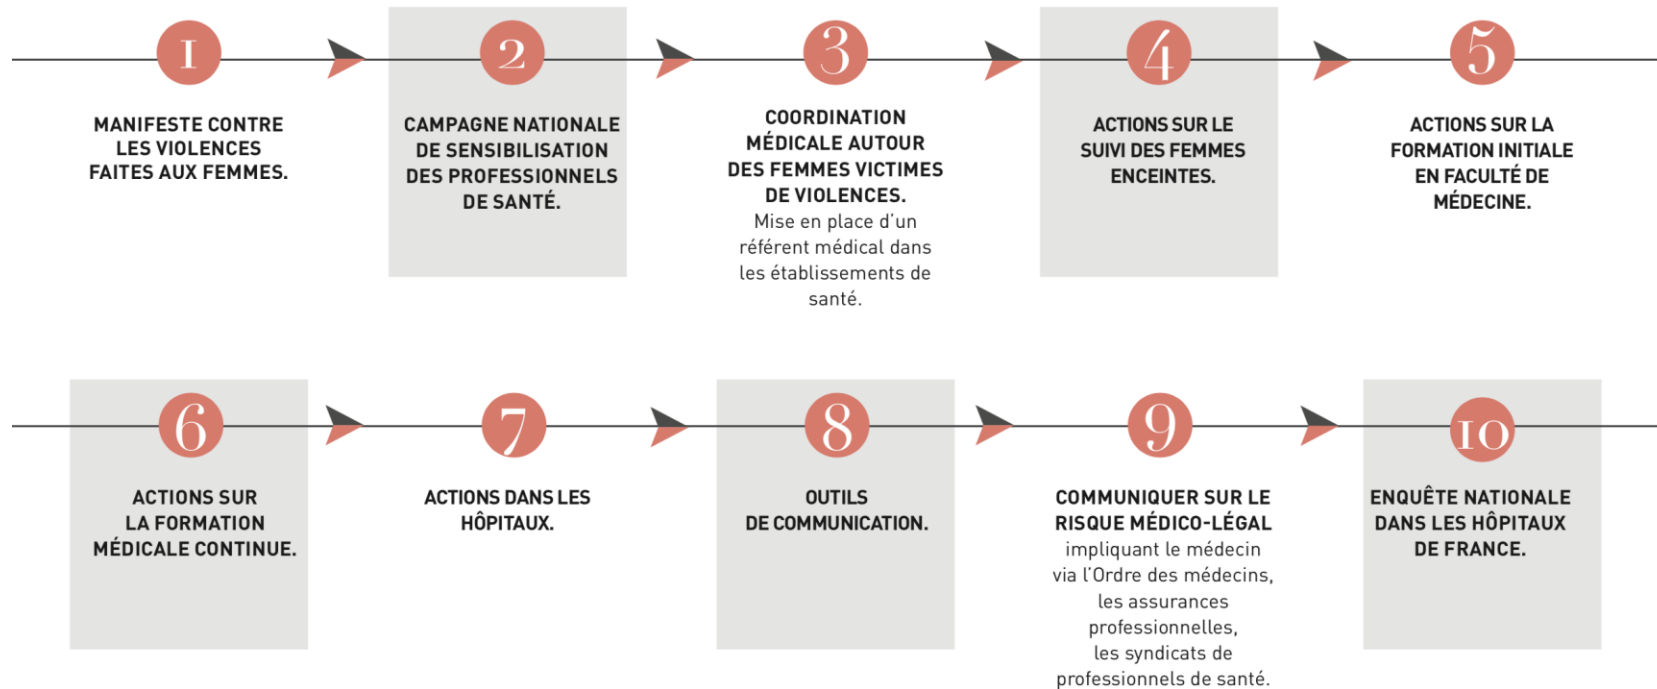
1

MANIFESTE CONTRE LES VIOLENCES FAITES AUX FEMMES.

2

CAMPAGNE NATIONALE DE SENSIBILISATION DES PROFESSIONNELS DE SANTÉ.

3

COORDINATION MÉDICALE AUTOUR DES FEMMES VICTIMES DE VIOLENCES.
Mise en place d'un référent médical dans les établissements de santé.

4

ACTIONS SUR LE SUIVI DES FEMMES ENCEINTES.

5

ACTIONS SUR LA FORMATION INITIALE EN FACULTÉ DE MÉDECINE.

6

ACTIONS SUR LA FORMATION MÉDICALE CONTINUE.

7

ACTIONS DANS LES HÔPITAUX.

8

OUTILS DE COMMUNICATION.

9

COMMUNIQUER SUR LE RISQUE MÉDICO-LÉGAL
impliquant le médecin via l'Ordre des médecins, les assurances professionnelles, les syndicats de professionnels de santé.

10

ENQUÊTE NATIONALE DANS LES HÔPITAUX DE FRANCE.